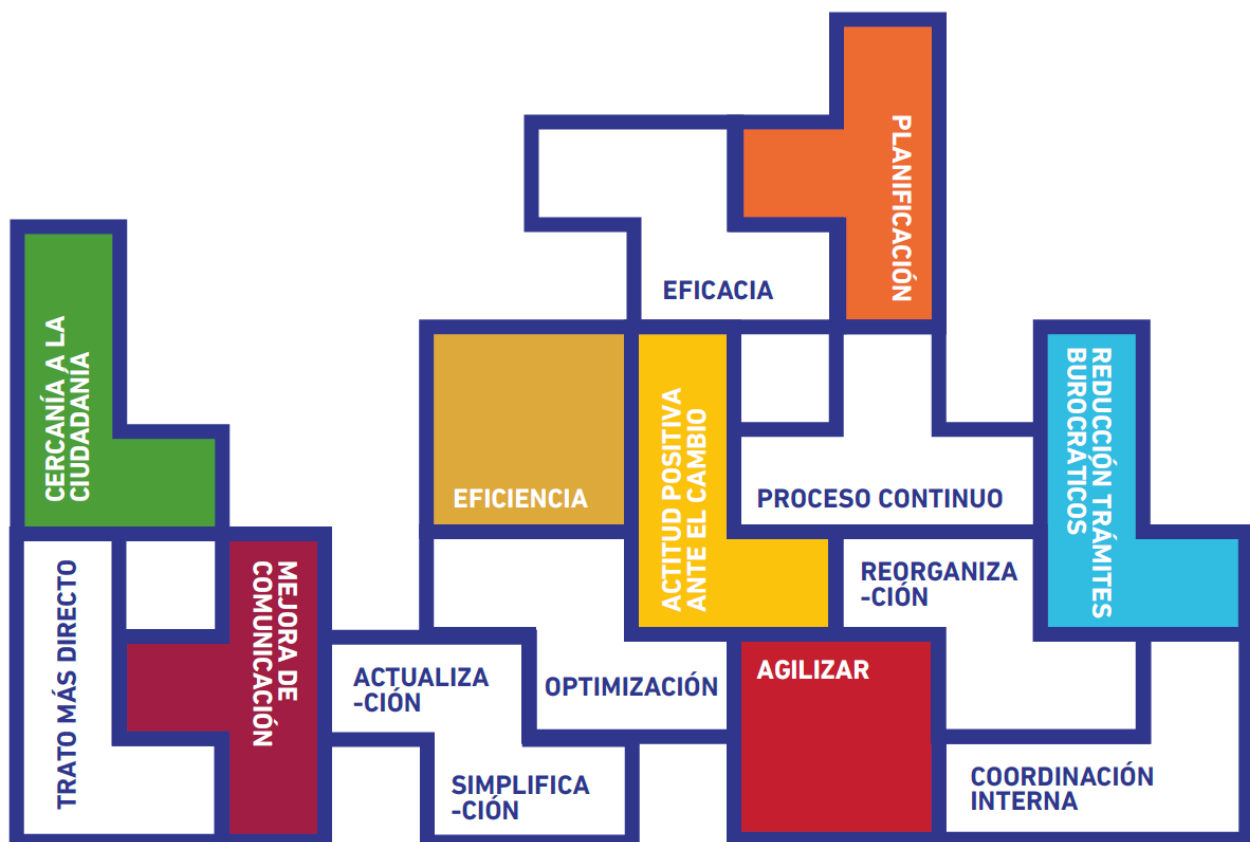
PLANIFICACIÓN

EFICACIA

CERCANÍA A LA CIUDADANÍA

EFICIENCIA

ACTITUD POSITIVA ANTE EL CAMBIO

PROCESO CONTINUO

REDUCCIÓN TRÁMITES BUROCRÁTICOS

TRATO MÁS DIRECTO

MEJORA DE COMUNICACIÓN

REORGANIZA -CIÓN

ACTUALIZA -CIÓN

OPTIMIZACIÓN

AGILIZAR

SIMPLIFICA -CIÓN

COORDINACIÓN INTERNA